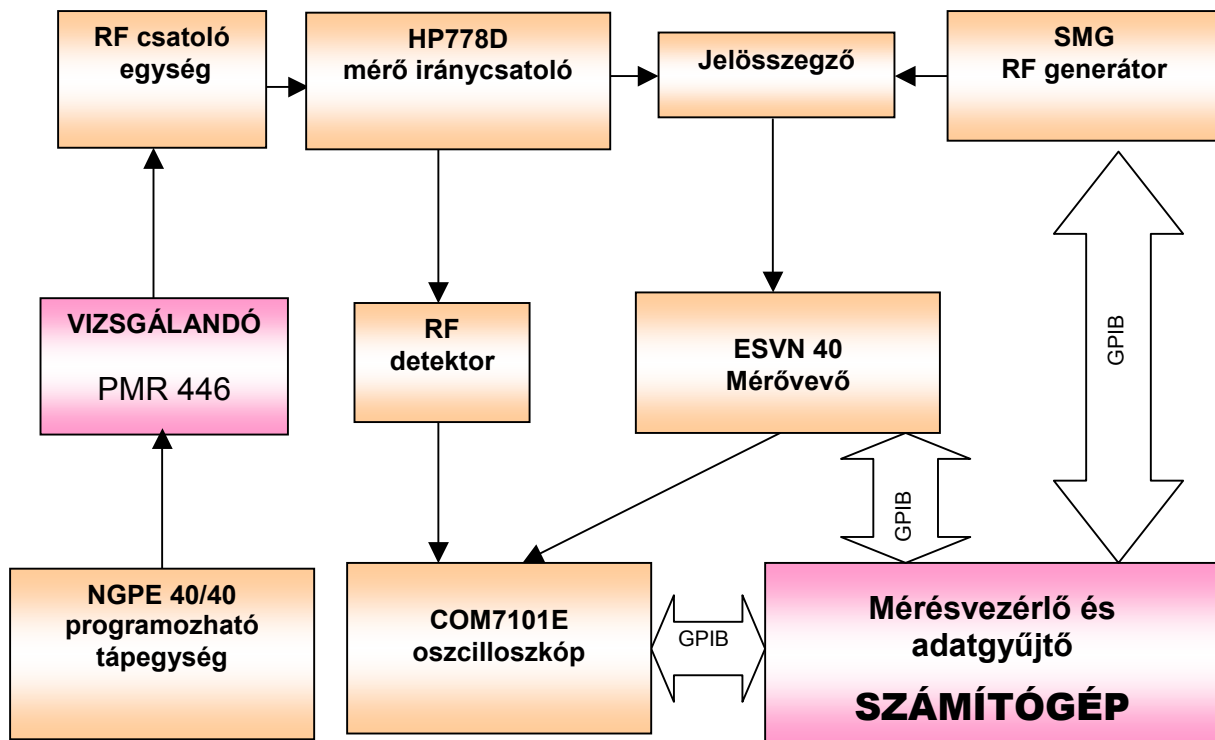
RF csatoló egység

HP778D mérő iránycsatoló

Jelösszegző

SMG RF generátor

VIZSGÁLANDÓ

PMR 446

RF detektor

ESVN 40 Mérővevő

GPIB

GPIB

NGPE 40/40 programozható tápegység

COM7101E oszcilloszkóp

GPIB

Mérésvezérlő és adatgyűjtő

SZÁMÍTÓGÉP